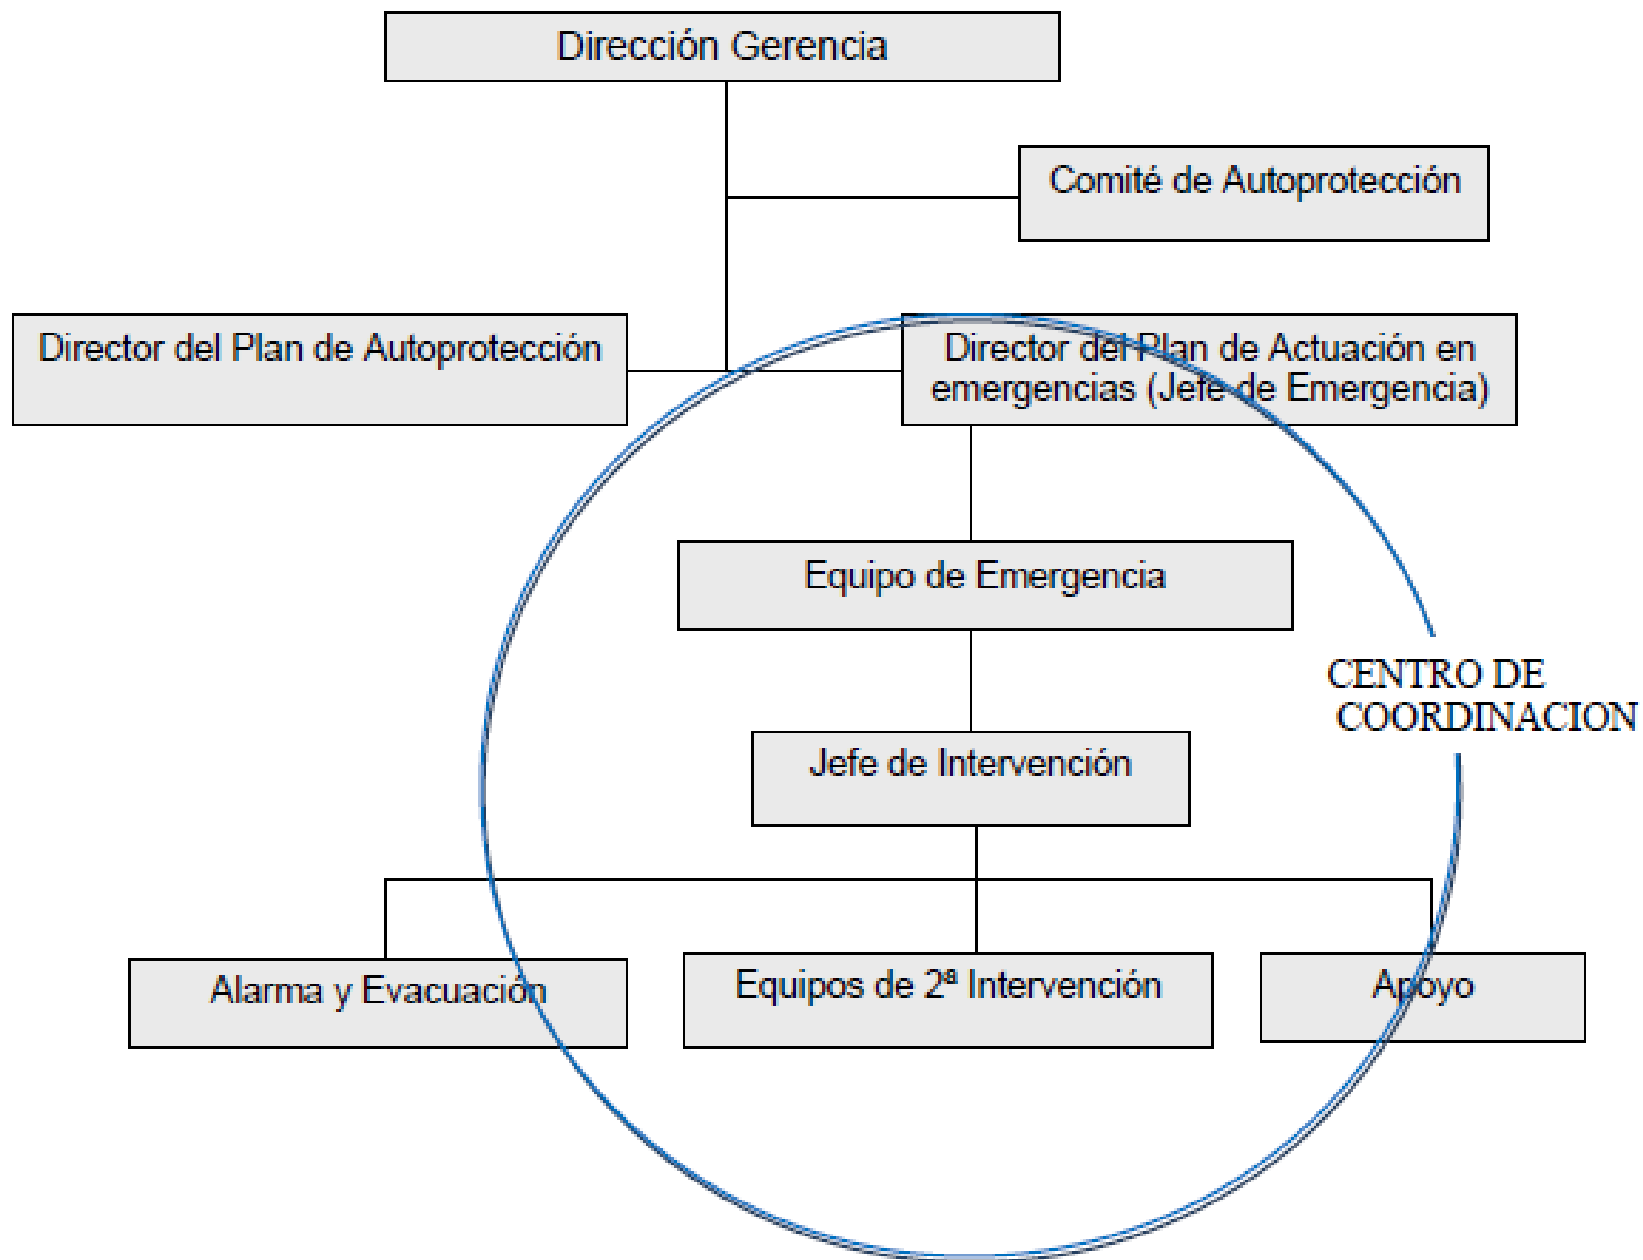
Dirección Gerencia

Comité de Autoprotección

Director del Plan de Autoprotección

Director del Plan de Actuación en emergencias (Jefe de Emergencia)

Equipo de Emergencia

CENTRO DE COORDINACION

Jefe de Intervención

Alarma y Evacuación

Equipos de 2ª Intervención

Apoyo